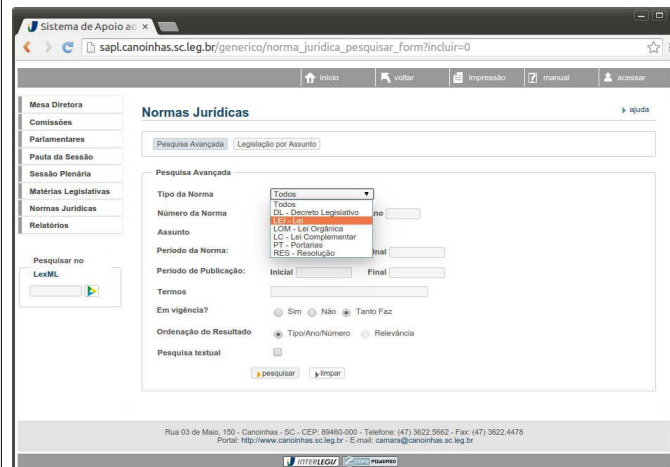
Sistema de Apoio ao ×

sapl.canoinhas.sc.leg.br/generico/norma_juridica_pesquisar_form?incluir=0

início voltar impressão manual acessar

Mesa Diretora
Comissões
Parlamentares
Pauta da Sessão
Sessão Plenária
Matérias Legislativas
Normas Jurídicas
Relatórios

Pesquisar no
LexML

Normas Jurídicas

ajuda

Pesquisa Avançada Legislação por Assunto

Pesquisa Avançada

Tipo da Norma Todos

Todos
DL - Decreto Legislativo
LEI - Lei
LOM - Lei Orgânica
LC - Lei Complementar
PT - Portarias
RES - Resolução

Número da Norma no

Assunto

Período da Norma: inal

Período de Publicação: Inicial Final

Termos

Em vigência? Sim Não Tanto Faz

Ordenação do Resultado Tipo/Ano/Número Relevância

Pesquisa textual

pesquisar limpar

Rua 03 de Maio, 150 - Canoinhas - SC - CEP: 89460-000 - Telefone: (47) 3622.5662 - Fax: (47) 3622.4478
Portal: http://www.canoinhas.sc.leg.br - E-mail: camara@canoinhas.sc.leg.br

INTERLEGIS POWERED